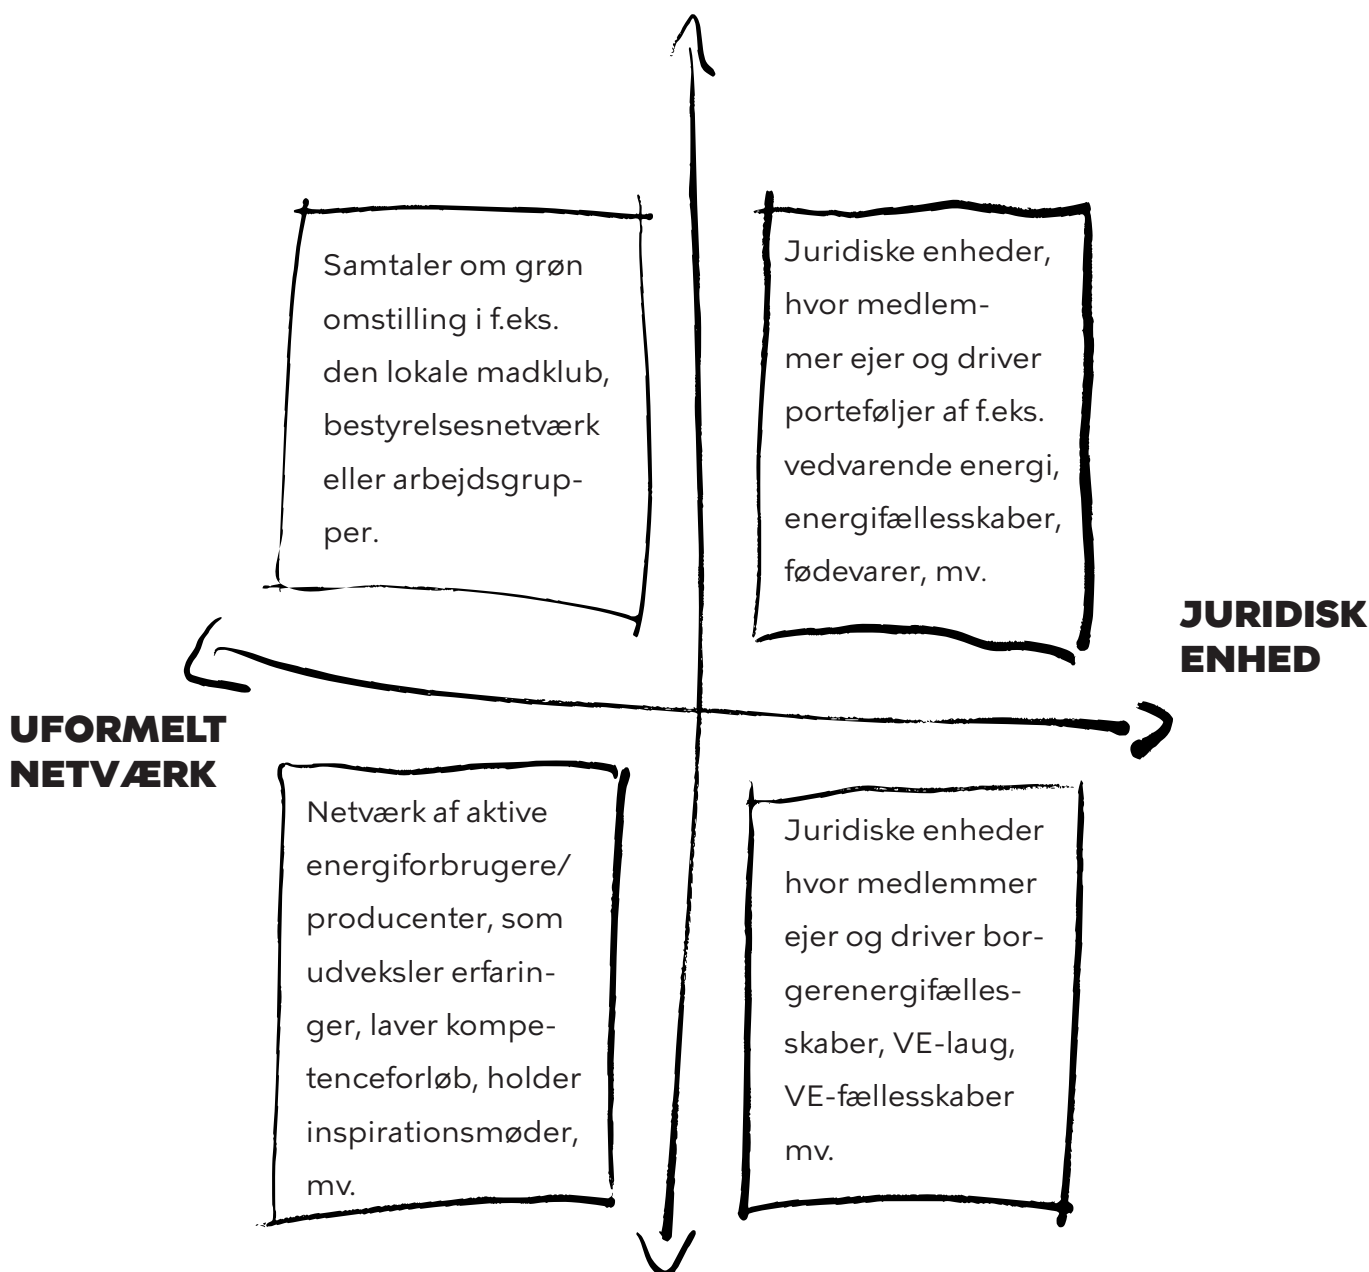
Samtaler om grøn omstilling i f.eks. den lokale madklub, bestyrelsesnetværk eller arbejdsgrupper.

Juridiske enheder, hvor medlemmer ejer og driver porteføljer af f.eks. vedvarende energi, energifællesskaber, fødevarer, mv.

JURIDISK ENHED

UFORMELT NETVÆRK

Netværk af aktive energiforbrugere/producenter, som udveksler erfaringer, laver kompetenceforløb, holder inspirationsmøder, mv.

Juridiske enheder hvor medlemmer ejer og driver borgerenergifællesskaber, VE-laug, VE-fællesskaber mv.